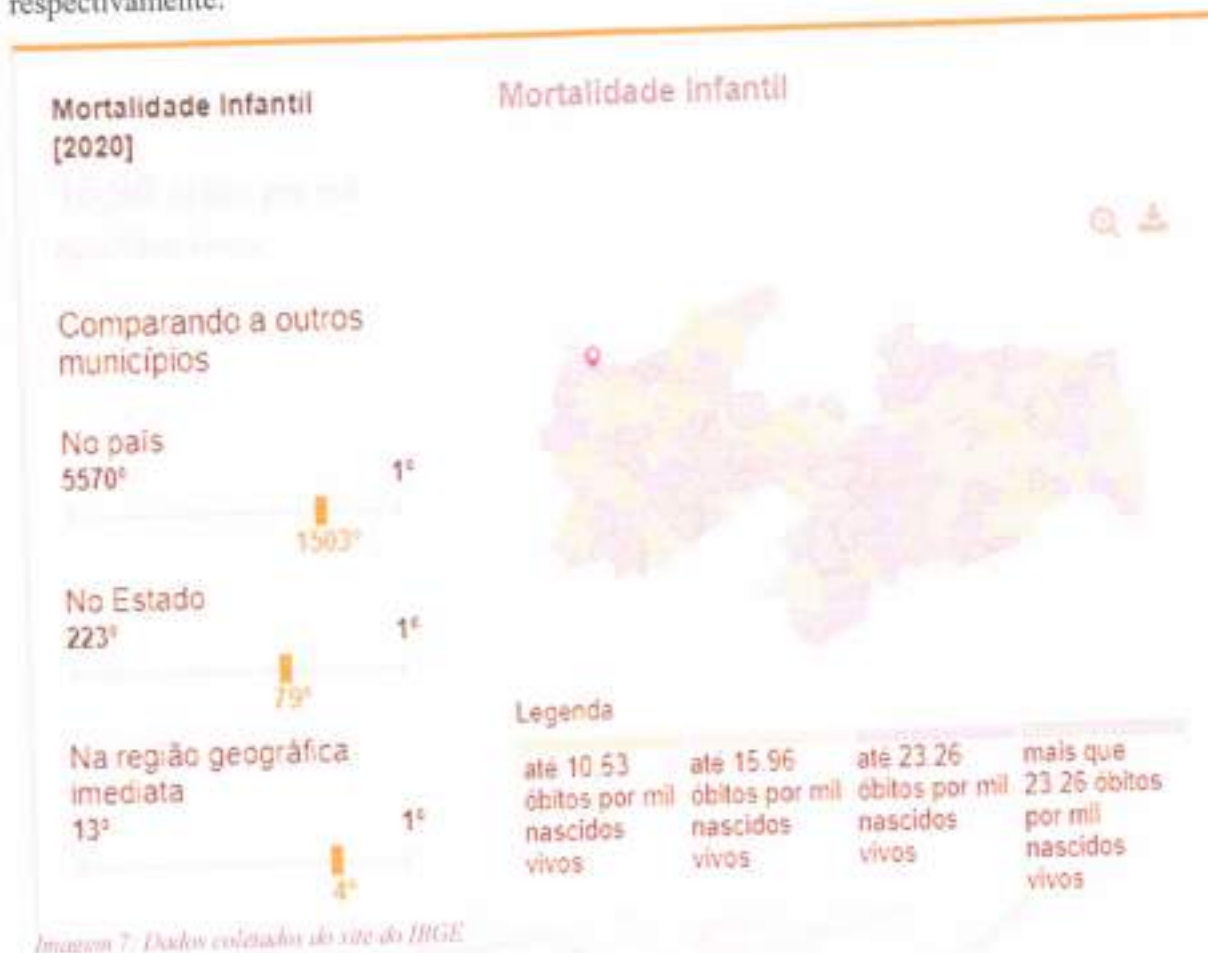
respectivamente.

Mortalidade Infantil [2020]

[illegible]

Mortalidade Infantil

Comparando a outros municípios

No país
5570º 1º
1503º

No Estado
223º 1º
79º

Na região geográfica imediata
13º 1º
4º

Legenda

| até 10.53 óbitos por mil nascidos vivos | até 15.96 óbitos por mil nascidos vivos | até 23.26 óbitos por mil nascidos vivos | mais que 23.26 óbitos por mil nascidos vivos |
|---|---|---|---|

Imagem 7: Dados coletados do site do IBGE